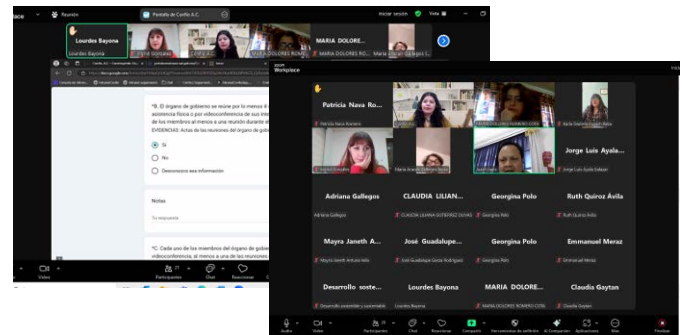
Reunión
Pantalla de Cerifo A.C.
Iniciar sesión
Vista
Lourdes Bayona
Lourdes Bayona
MARIA DOLORE...
MARIA DOLORES RO...

*8. El órgano de gobierno se reúne por lo menos 4 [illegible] asistencia física o por videoconferencia de sus inte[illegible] de los miembros al menos a una reunión durante el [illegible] EVIDENCIAS: Actas de las reuniones del órgano de gobi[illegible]

Sí
No
Desconozco esa información

Notas
Tu respuesta

*C. Cada uno de los miembros del órgano de gobier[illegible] videoconferencia, al menos a una de las reuniones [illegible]

Audio
Vídeo
Participantes
Chat
Reaccionar

zoom Workplace

Patricia Nava Ro...
Patricia Nava Romero
Jorge Luis Ayala...
Jorge Luis Ayala Salazar
Adriana Gallegos
Adriana Gallegos
CLAUDIA LILIAN...
CLAUDIA LILIANA GUTIERREZ DURAN
Georgina Polo
Georgina Polo
Ruth Quiroz Ávila
Ruth Quiroz Avila
Mayra Janeth A...
Mayra Janeth Antuna Vela
José Guadalupe...
José Guadalupe Goza Rodríguez
Georgina Polo
Georgina Polo
Emmanuel Meraz
Emmanuel Meraz
Desarrollo soste...
Desarrollo sostenible y sustentable
Lourdes Bayona
Lourdes Bayona
MARIA DOLORE...
MARIA DOLORES ROMERO CERA
Claudia Gaytan
Claudia Gaytan

Audio
Vídeo
Participantes
Chat
Reaccionar
Compartir
Herramientas de anfitrión
AI Companion
Aplicaciones
Más
Finalizar